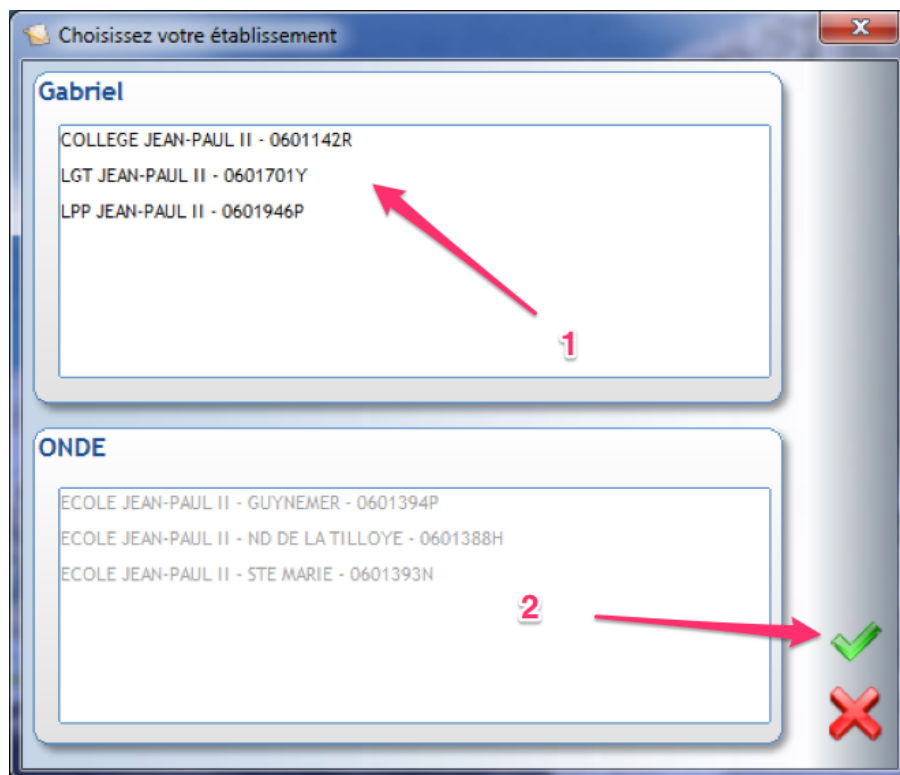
Choisissez votre établissement

Gabriel

COLLEGE JEAN-PAUL II - 0601142R
LGT JEAN-PAUL II - 0601701Y
LPP JEAN-PAUL II - 0601946P

1

ONDE

ECOLE JEAN-PAUL II - GUYNEMER - 0601394P
ECOLE JEAN-PAUL II - ND DE LA TILLOYE - 0601388H
ECOLE JEAN-PAUL II - STE MARIE - 0601393N

2